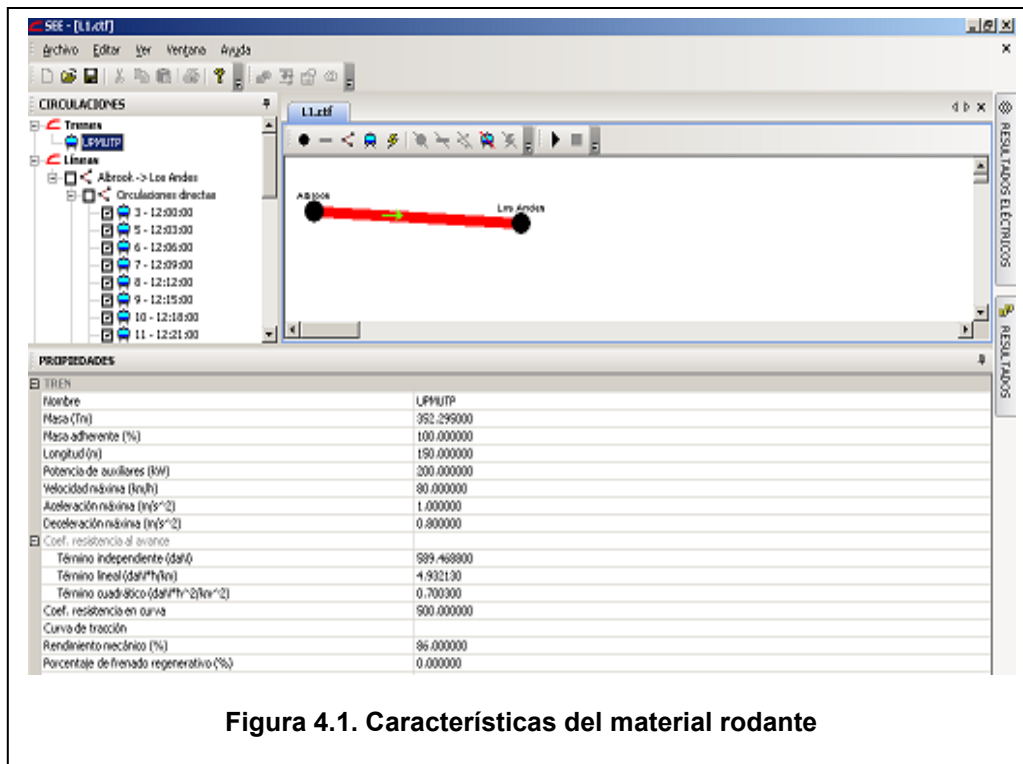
SEE - [L1.ctf]

Archivo Editar Ver Ventana Ayuda

CIRCULACIONES

Trenes
UPMUTP
Líneas
Albrook -> Los Andes
Circulaciones directas
3 - 12:00:00
5 - 12:03:00
6 - 12:06:00
7 - 12:09:00
8 - 12:12:00
9 - 12:15:00
10 - 12:18:00
11 - 12:21:00

L1.ctf

Albrook
Los Andes

RESULTADOS ELÉCTRICOS
RESULTADOS

PROPIEDADES

| TREN | |
|---|---|
| Nombre | UPMUTP |
| Masa (Tn) | 352.295000 |
| Masa adherente (%) | 100.000000 |
| Longitud (m) | 150.000000 |
| Potencia de auxiliares (kW) | 200.000000 |
| Velocidad máxima (km/h) | 80.000000 |
| Aceleración máxima (m/s^2) | 1.000000 |
| Deceleración máxima (m/s^2) | 0.800000 |
| Coef. resistencia al avance | |
| Término independiente (daN) | 589.468800 |
| Término lineal (daN*h/km) | 4.932130 |
| Término cuadrático (daN*h^2/km^2) | 0.700300 |
| Coef. resistencia en curva | 900.000000 |
| Curva de tracción | |
| Rendimiento mecánico (%) | 86.000000 |
| Porcentaje de frenado regenerativo (%) | 0.000000 |

Figura 4.1. Características del material rodante